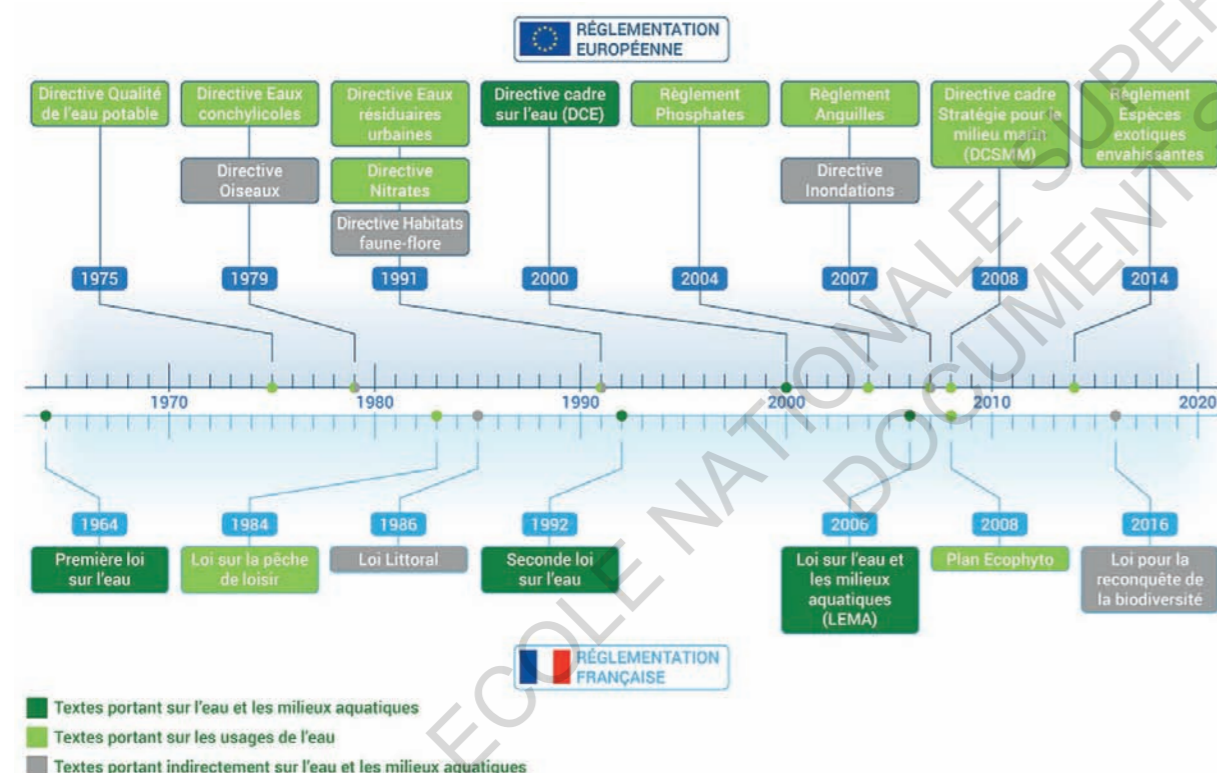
RÉGLEMENTATION EUROPÉENNE

Directive Qualité de l'eau potable
1975

Directive Eaux conchylicoles
Directive Oiseaux
1979

Directive Eaux résiduaires urbaines
Directive Nitrates
Directive Habitats faune-flore
1991

Directive cadre sur l'eau (DCE)
2000

Règlement Phosphates
2004

Règlement Anguilles
Directive Inondations
2007

Directive cadre Stratégie pour le milieu marin (DCSMM)
2008

Règlement Espèces exotiques envahissantes
2014

1970
1980
1990
2000
2010
2020

1964
Première loi sur l'eau

1984
Loi sur la pêche de loisir

1986
Loi Littoral

1992
Seconde loi sur l'eau

2006
Loi sur l'eau et les milieux aquatiques (LEMA)

2008
Plan Ecophyto

2016
Loi pour la reconquête de la biodiversité

RÉGLEMENTATION FRANÇAISE

Textes portant sur l'eau et les milieux aquatiques
Textes portant sur les usages de l'eau
Textes portant indirectement sur l'eau et les milieux aquatiques

ECOLE NATIONALE SUPERIEURE DOCUMENT